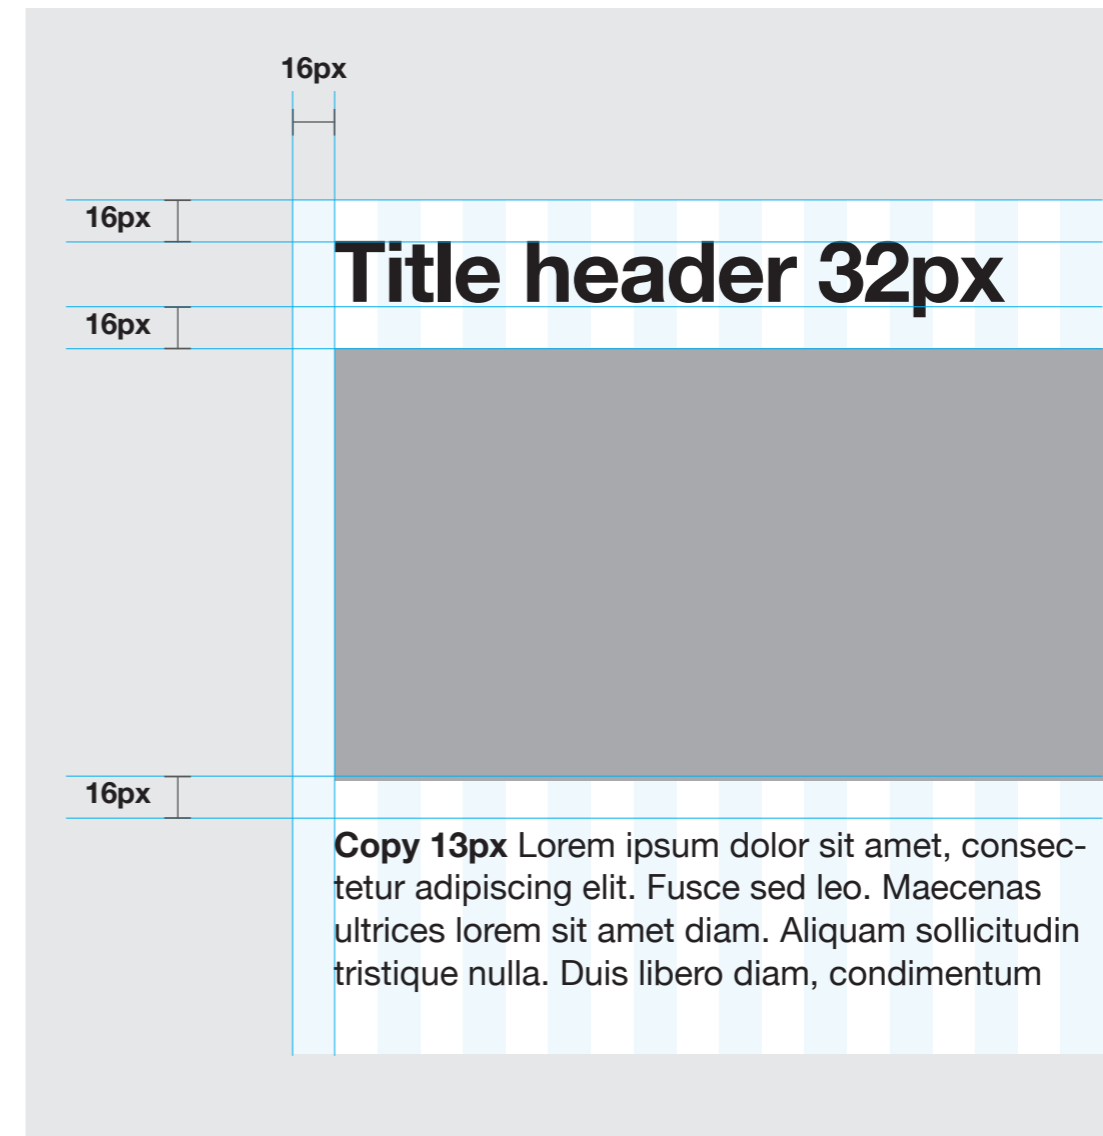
16px

16px

Title header 32px

16px

16px

**Copy 13px** Lorem ipsum dolor sit amet, consectetur adipiscing elit. Fusce sed leo. Maecenas ultrices lorem sit amet diam. Aliquam sollicitudin tristique nulla. Duis libero diam, condimentum